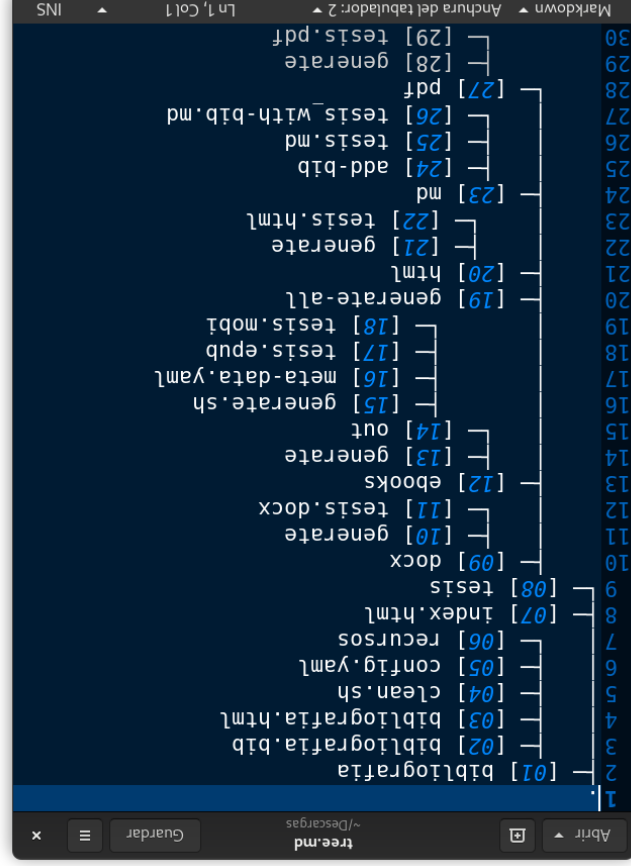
Abrir ▾ tree.md ~/Descargas Guardar ≡ ×

1 .
2 ├─ [01] bibliografia
3 │ ├─ [02] bibliografia.bib
4 │ ├─ [03] bibliografia.html
5 │ ├─ [04] clean.sh
6 │ ├─ [05] config.yaml
7 │ └─ [06] recursos
8 ├─ [07] index.html
9 └─ [08] tesis
10 ├─ [09] docx
11 │ ├─ [10] generate
12 │ └─ [11] tesis.docx
13 ├─ [12] ebooks
14 │ ├─ [13] generate
15 │ ├─ [14] out
16 │ ├─ [15] generate.sh
17 │ ├─ [16] meta-data.yaml
18 │ ├─ [17] tesis.epub
19 │ └─ [18] tesis.mobi
20 ├─ [19] generate-all
21 ├─ [20] html
22 │ ├─ [21] generate
23 │ └─ [22] tesis.html
24 ├─ [23] md
25 │ ├─ [24] add-bib
26 │ ├─ [25] tesis.md
27 │ └─ [26] tesis_with-bib.md
28 └─ [27] pdf
29 ├─ [28] generate
30 └─ [29] tesis.pdf

Markdown ▾ Anchura del tabulador: 2 ▾ Ln 1, Col 1 ▾ INS